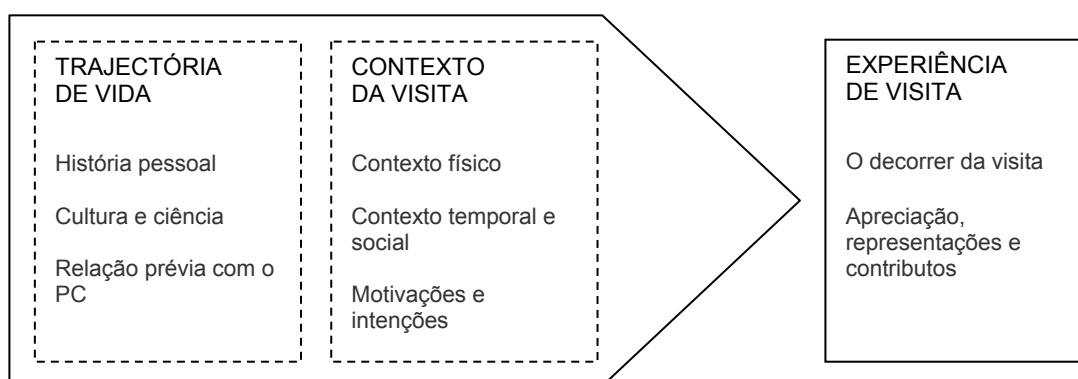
TRAJECTÓRIA DE VIDA

História pessoal

Cultura e ciência

Relação prévia com o PC

CONTEXTO DA VISITA

Contexto físico

Contexto temporal e social

Motivações e intenções

EXPERIÊNCIA DE VISITA

O decorrer da visita

Apreciação, representações e contributos